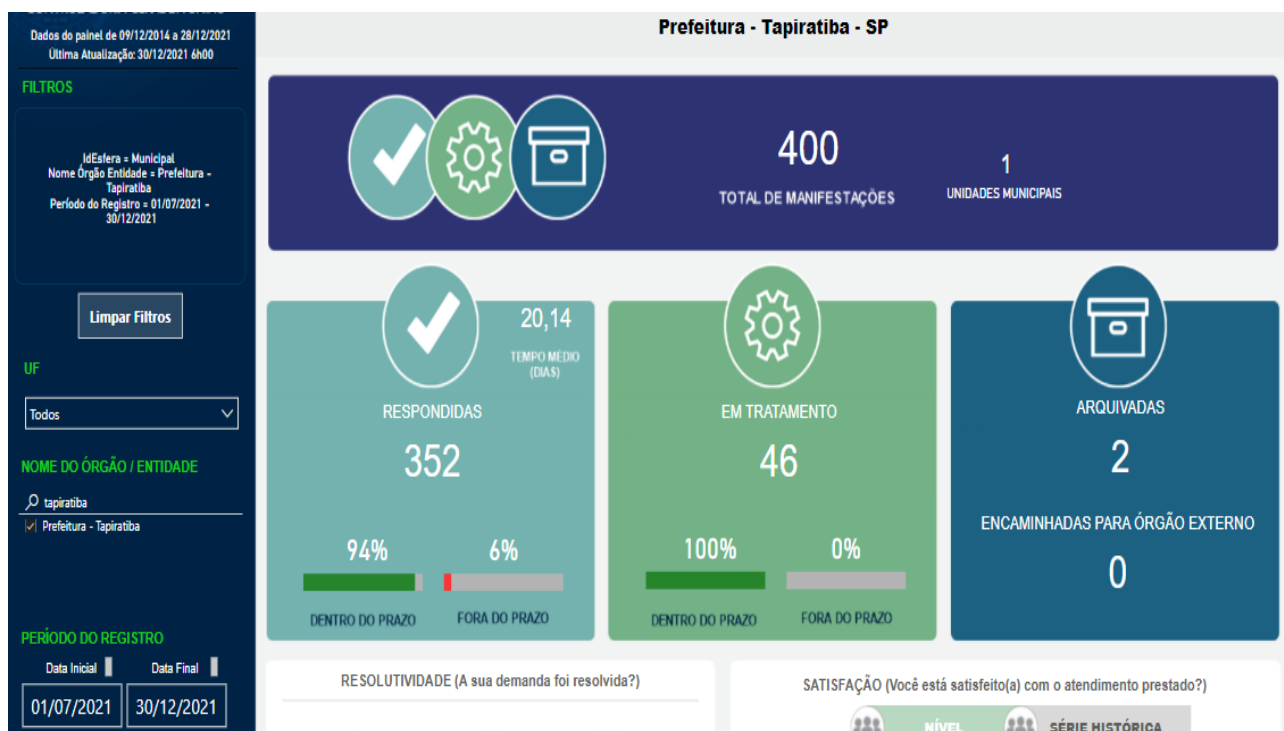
Dados do painel de 09/12/2014 a 28/12/2021
Última Atualização: 30/12/2021 6h00

FILTROS

IdEsfera = Municipal
Nome Órgão Entidade = Prefeitura - Tapiratiba
Período do Registro = 01/07/2021 - 30/12/2021

Limpar Filtros

UF

Todos

NOME DO ÓRGÃO / ENTIDADE

tapiratiba

Prefeitura - Tapiratiba

PERÍODO DO REGISTRO

Data Inicial

Data Final

01/07/2021

30/12/2021

Prefeitura - Tapiratiba - SP

400
TOTAL DE MANIFESTAÇÕES

1
UNIDADES MUNICIPAIS

20,14
TEMPO MÉDIO (DIAS)

RESPONDIDAS
352

94%
6%

DENTRO DO PRAZO
FORA DO PRAZO

EM TRATAMENTO
46

100%
0%

DENTRO DO PRAZO
FORA DO PRAZO

ARQUIVADAS
2

ENCAMINHADAS PARA ÓRGÃO EXTERNO
0

RESOLUTIVIDADE (A sua demanda foi resolvida?)

SATISFAÇÃO (Você está satisfeito(a) com o atendimento prestado?)

NÍVEL
SÉRIE HISTÓRICA